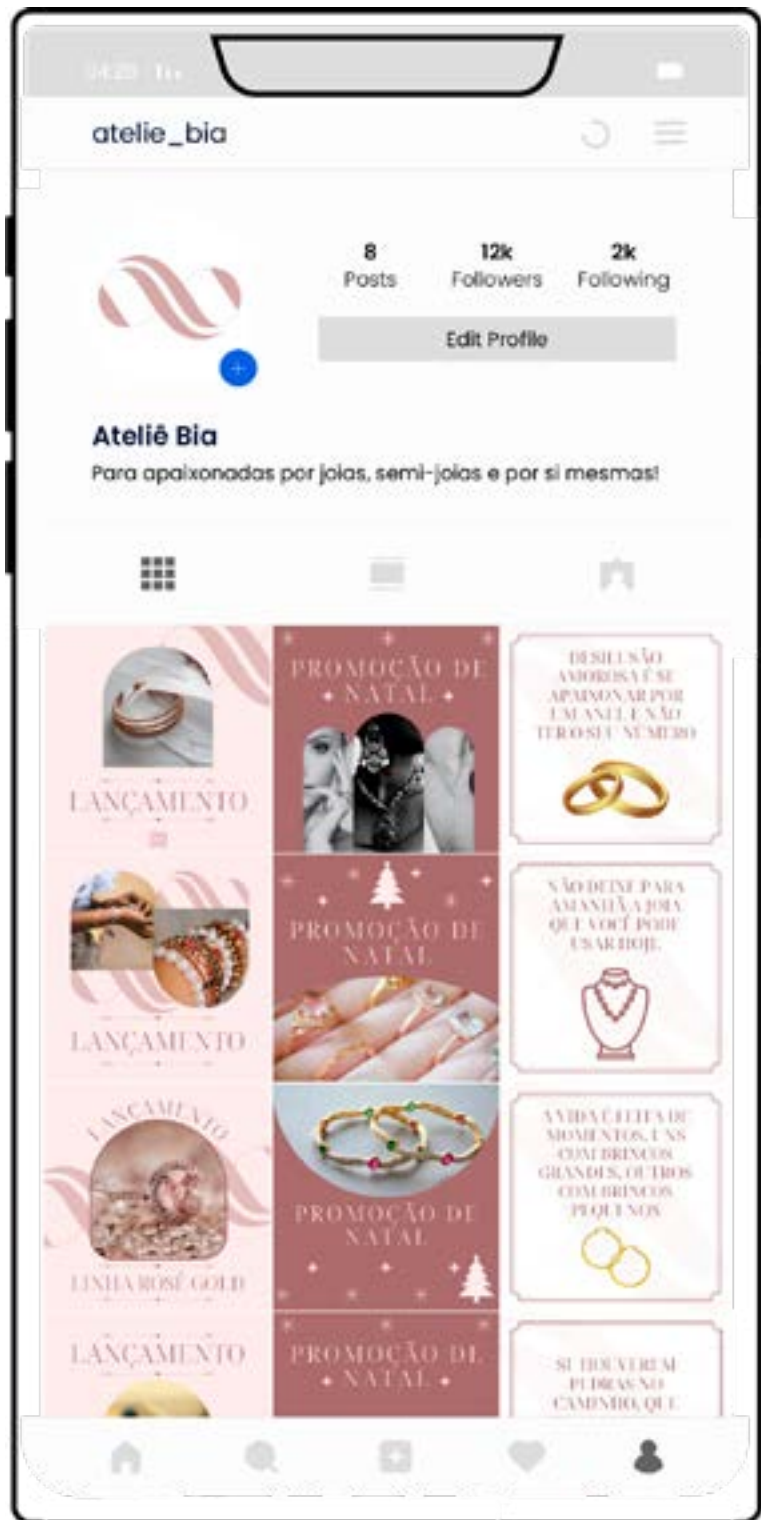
04:20

atelie_bia

8
Posts

12k
Followers

2k
Following

Edit Profile

Ateliê Bia
Para apaixonadas por joias, semi-joias e por si mesmas!

LANÇAMENTO

PROMOÇÃO DE NATAL

DESILUSÃO AMOROSA É SE APAIXONAR POR UM ANEL E NÃO TER O SEU NÚMERO

LANÇAMENTO

PROMOÇÃO DE NATAL

NÃO DEIXE PARA AMANHÃ A JOIA QUE VOCÊ PODE USAR HOJE.

LANÇAMENTO

LINHA ROSÉ GOLD

PROMOÇÃO DE NATAL

A VIDA É FEITA DE MOMENTOS, UNS COM BRINCOS GRANDES, OUTROS COM BRINCOS PEQUENOS

LANÇAMENTO

PROMOÇÃO DE NATAL

SE HOUVEREM PEDRAS NO CAMINHO, QUE